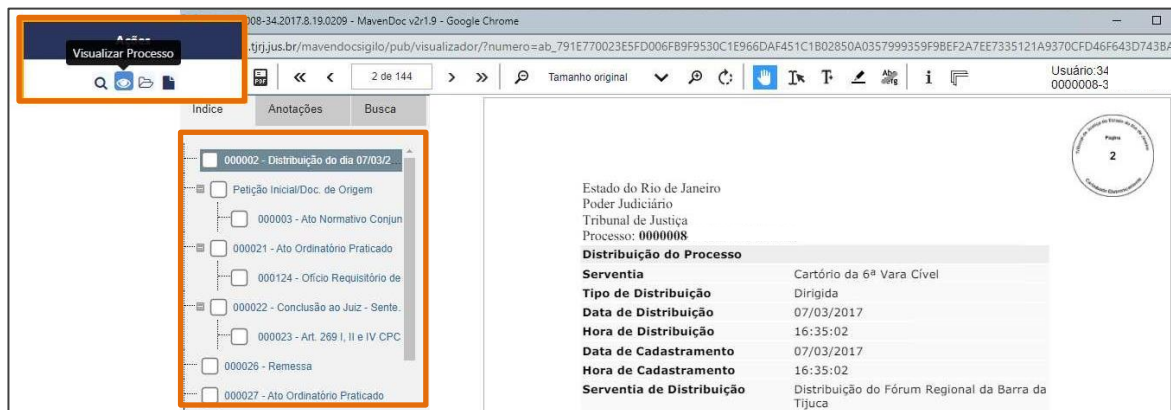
Ações
Visualizar Processo
008-34.2017.8.19.0209 - MavenDoc v2r1.9 - Google Chrome
.tjrj.jus.br/mavendocsigilo/pub/visualizador/?numero=ab_791E770023E5FD006FB9F9530C1E966DAF451C1B02850A0357999359F9BEF2A7EE7335121A9370CFD46F643D743BA
2 de 144
Tamanho original
Usuário:34
0000008-3
Indice
Anotações
Busca
000002 - Distribuição do dia 07/03/2
Petição Inicial/Doc. de Origem
000003 - Ato Normativo Conjun
000021 - Ato Ordinatório Praticado
000124 - Ofício Requisitório de
000022 - Conclusão ao Juiz - Sente.
000023 - Art. 269 I, II e IV CPC
000026 - Remessa
000027 - Ato Ordinatório Praticado
Página
2
Estado do Rio de Janeiro
Poder Judiciário
Tribunal de Justiça
Processo: 0000008

| Distribuição do Processo | |
|---|---|
| Serventia | Cartório da 6ª Vara Cível |
| Tipo de Distribuição | Dirigida |
| Data de Distribuição | 07/03/2017 |
| Hora de Distribuição | 16:35:02 |
| Data de Cadastramento | 07/03/2017 |
| Hora de Cadastramento | 16:35:02 |
| Serventia de Distribuição | Distribuição do Fórum Regional da Barra da Tijuca |